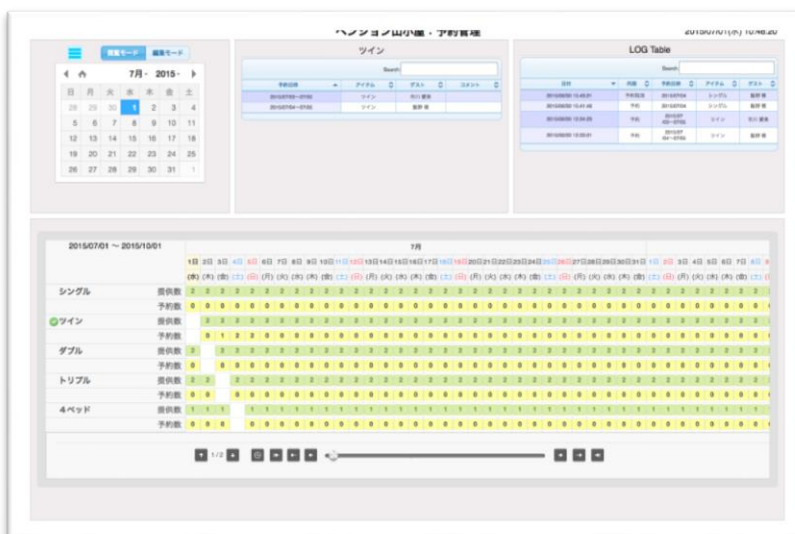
ペンション山小屋・予約管理

2015/07/01(水) 10:48:20

閲覧モード 編集モード

7月 - 2015 -

| 日 | 月 | 火 | 水 | 木 | 金 | 土 |
|---|---|---|---|---|---|---|
| 28 | 29 | 30 | 1 | 2 | 3 | 4 |
| 5 | 6 | 7 | 8 | 9 | 10 | 11 |
| 12 | 13 | 14 | 15 | 16 | 17 | 18 |
| 19 | 20 | 21 | 22 | 23 | 24 | 25 |
| 26 | 27 | 28 | 29 | 30 | 31 | 1 |

ツイン

Search:

| 予約日時 | アイテム | ゲスト | コメント |
|---|---|---|---|
| 2015/07/03～07/02 | ツイン | 石川 慶香 | |
| 2015/07/04～07/05 | ツイン | 飯野 徹 | |

LOG Table

Search:

| 日付 | 内容 | 予約日時 | アイテム | ゲスト |
|---|---|---|---|---|
| 2015/06/30 13:45:51 | 予約取消 | 2015/07/04 | シングル | 飯野 徹 |
| 2015/06/30 13:41:48 | 予約 | 2015/07/04 | シングル | 飯野 徹 |
| 2015/06/30 12:54:29 | 予約 | 2015/07 /03～07/02 | ツイン | 石川 慶香 |
| 2015/06/30 12:50:51 | 予約 | 2015/07 /04～07/05 | ツイン | 飯野 徹 |

2015/07/01 ～ 2015/10/01

7月

1日 2日 3日 4日 5日 6日 7日 8日 9日 10日 11日 12日 13日 14日 15日 16日 17日 18日 19日 20日 21日 22日 23日 24日 25日 26日 27日 28日 29日 30日 31日 1日 2日 3日 4日 5日 6日 7日 8日

(水) (木) (金) (土) (日) (月) (火) (水) (木) (金) (土) (日) (月) (火) (水) (木) (金) (土) (日) (月) (火) (水) (木) (金) (土) (日) (月) (火) (水) (木) (金) (土) (日) (月) (火) (水) (木) (金) (土)

シングル 提供数 2 2 2 2 2 2 2 2 2 2 2 2 2 2 2 2 2 2 2 2 2 2 2 2 2 2 2 2 2 2 2 2 2 2 2 2 2 2 2
予約数 0 0 0 0 0 0 0 0 0 0 0 0 0 0 0 0 0 0 0 0 0 0 0 0 0 0 0 0 0 0 0 0 0 0 0 0 0 0 0

ツイン 提供数 2 2 2 2 2 2 2 2 2 2 2 2 2 2 2 2 2 2 2 2 2 2 2 2 2 2 2 2 2 2 2 2 2 2 2 2 2 2
予約数 0 1 1 0 0 0 0 0 0 0 0 0 0 0 0 0 0 0 0 0 0 0 0 0 0 0 0 0 0 0 0 0 0 0 0 0 0 0

ダブル 提供数 3 3 3 3 3 3 3 3 3 3 3 3 3 3 3 3 3 3 3 3 3 3 3 3 3 3 3 3 3 3 3 3 3 3 3 3 3 3
予約数 0 0 0 0 0 0 0 0 0 0 0 0 0 0 0 0 0 0 0 0 0 0 0 0 0 0 0 0 0 0 0 0 0 0 0 0 0 0

トリプル 提供数 2 2 2 2 2 2 2 2 2 2 2 2 2 2 2 2 2 2 2 2 2 2 2 2 2 2 2 2 2 2 2 2 2 2 2 2 2 2
予約数 0 0 0 0 0 0 0 0 0 0 0 0 0 0 0 0 0 0 0 0 0 0 0 0 0 0 0 0 0 0 0 0 0 0 0 0 0 0

4ベッド 提供数 1 1 1 1 1 1 1 1 1 1 1 1 1 1 1 1 1 1 1 1 1 1 1 1 1 1 1 1 1 1 1 1 1 1 1 1 1 1
予約数 0 0 0 0 0 0 0 0 0 0 0 0 0 0 0 0 0 0 0 0 0 0 0 0 0 0 0 0 0 0 0 0 0 0 0 0 0 0

1/2